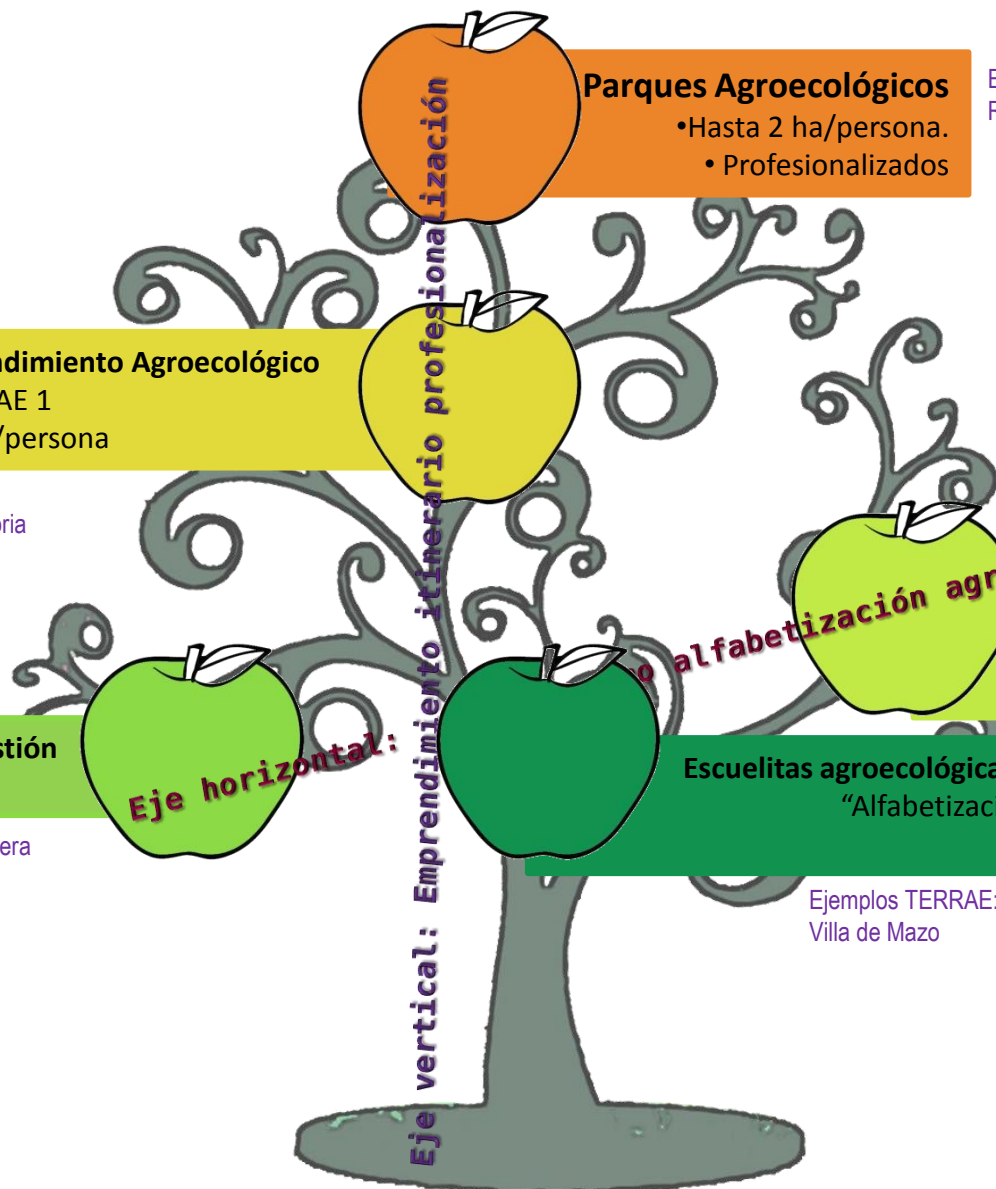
Parques Agroecológicos
•Hasta 2 ha/persona.
• Profesionalizados

E
F

ndimiento Agroecológico
AE 1
/persona

oria

stión

era

Eje vertical: Emprendimiento itinerario profesionalización

Eje horizontal: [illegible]o alfabetización agr

Escuelitas agroecológica
"Alfabetizac

Ejemplos TERRAE:
Villa de Mazo